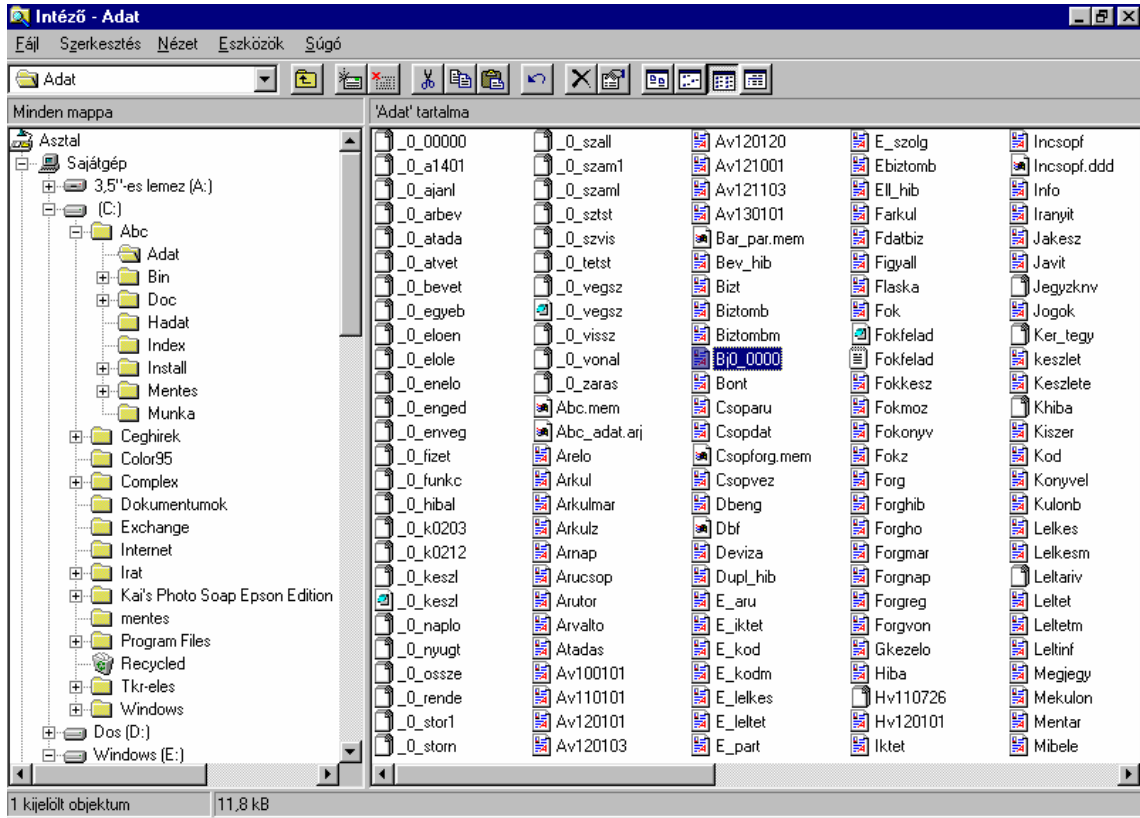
Intéző - Adat

Fájl Szerkesztés Nézet Eszközök Súgó

Adat

Minden mappa

'Adat' tartalma

Asztal
Sajátgép
3,5"-es lemez (A:)
(C:)
Abc
Adat
Bin
Doc
Hadat
Index
Install
Mentes
Munka
Ceghirek
Color95
Complex
Dokumentumok
Exchange
Internet
Irat
Kai's Photo Soap Epson Edition
mentes
Program Files
Recycled
Tkr-eles
Windows
Dos (D:)
Windows (E:)

_0_00000
_0_a1401
_0_ajanl
_0_arbev
_0_atada
_0_atvet
_0_bevet
_0_egyeb
_0_eloen
_0_elole
_0_enelo
_0_enged
_0_enveg
_0_fizet
_0_funkc
_0_hibal
_0_k0203
_0_k0212
_0_keszl
_0_keszl
_0_naplo
_0_nyugt
_0_ossze
_0_rende
_0_stor1
_0_storn

_0_szall
_0_szam1
_0_szaml
_0_sztst
_0_szvis
_0_tetst
_0_vegsz
_0_vegsz
_0_vissz
_0_vonal
_0_zaras
Abc.mem
Abc_adat.arj
Arelo
Arkul
Arkulmar
Arkulz
Arnap
Arucsop
Arutor
Arvalto
Atadas
Av100101
Av110101
Av120101
Av120103

Av120120
Av121001
Av121103
Av130101
Bar_par.mem
Bev_hib
Bizt
Biztomb
Biztombm
Bj0_0000
Bont
Csoparu
Csopdat
Csopforg.mem
Csopvez
Dbeng
Dbf
Deviza
Dupl_hib
E_aru
E_iktet
E_kod
E_kodm
E_lelkes
E_leltet
E_part

E_szolg
Ebiztomb
Ell_hib
Farkul
Fdatbiz
Figyall
Flaska
Fok
Fokfelad
Fokfelad
Fokkesz
Fokmoz
Fokonyv
Fokz
Forg
Forghib
Forgho
Forgmar
Forgnap
Forgreg
Forgvon
Gkezelo
Hiba
Hv110726
Hv120101
Iktet

Incsopf
Incsopf.ddd
Info
Iranyit
Jakesz
Javit
Jegyzknv
Jogok
Ker_tegy
keszlet
Keszlete
Khiba
Kiszer
Kod
Konyvel
Kulonb
Lelkes
Lelkesm
Leltariv
Leltet
Leltetm
Leltinf
Megjegy
Mekulon
Mentar
Mibele

1 kijelölt objektum
11,8 kB